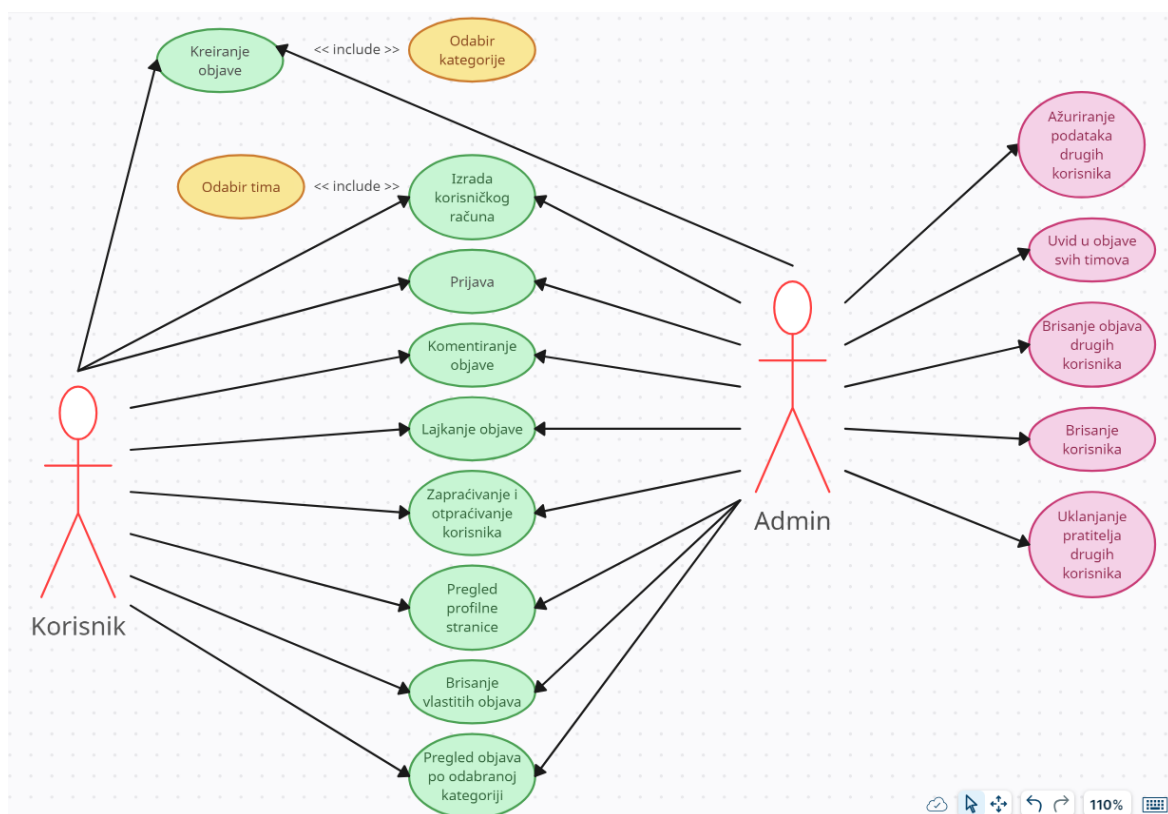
Kreiranje objave

<< include >>

Odabir kategorije

Odabir tima

<< include >>

Izrada korisničkog računa

Prijava

Komentiranje objave

Lajkanje objave

Zapraćivanje i otpraćivanje korisnika

Pregled profilne stranice

Brisanje vlastitih objava

Pregled objava po odabranoj kategoriji

Korisnik

Admin

Ažuriranje podataka drugih korisnika

Uvid u objave svih timova

Brisanje objava drugih korisnika

Brisanje korisnika

Uklanjanje pratitelja drugih korisnika

110%